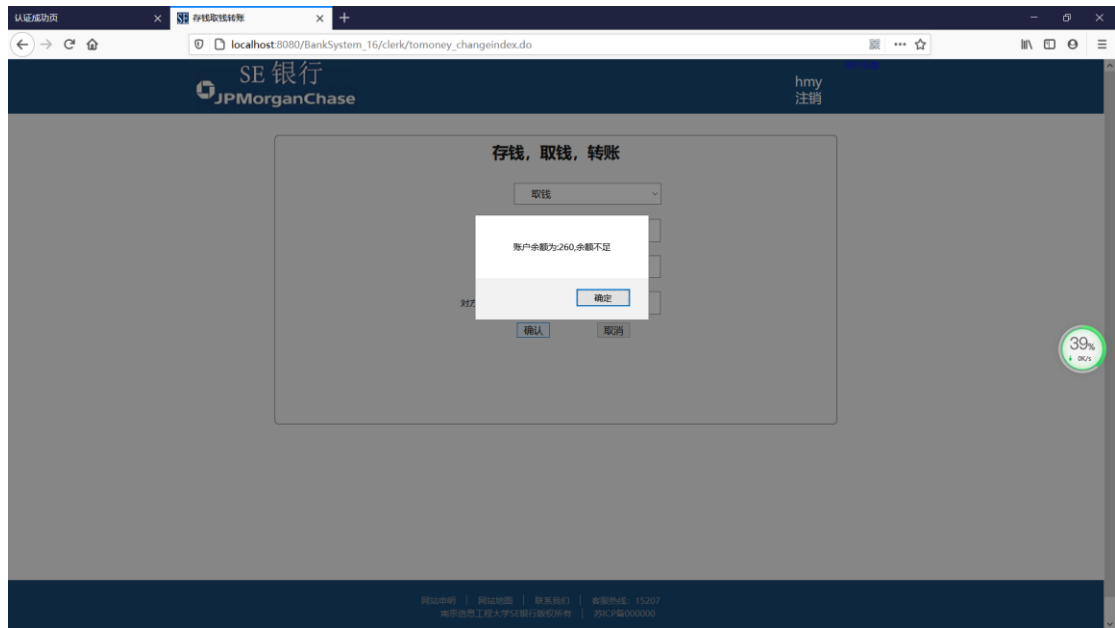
认证成功页 ×
SE 存钱取钱转账 ×
+

localhost:8080/BankSystem_16/clerk/tomoney_changeindex.do

SE 银行
JPMorganChase

hmy
注销

存钱，取钱，转账

取钱

账户余额为:260,余额不足

确定

对方

确认 取消

39%
0K/s

网站申明 | 网站地图 | 联系我们 | 客服热线：15207
南京信息工程大学SE银行版权所有 | 苏ICP备000000